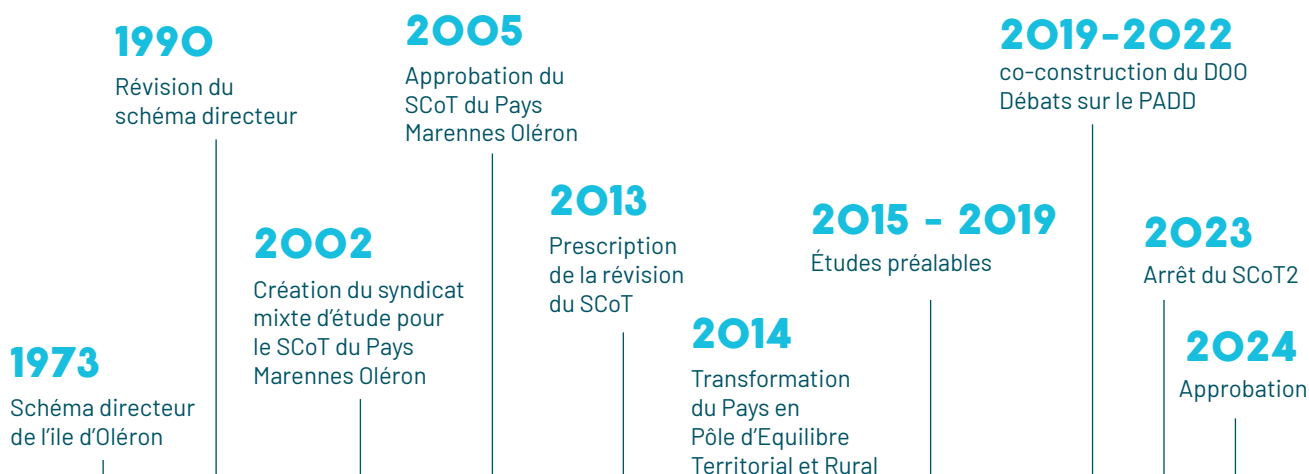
1973
Schéma directeur de l'île d'Oléron

1990
Révision du schéma directeur

2002
Création du syndicat mixte d'étude pour le SCoT du Pays Marennes Oléron

2005
Approbation du SCoT du Pays Marennes Oléron

2013
Prescription de la révision du SCoT

2014
Transformation du Pays en Pôle d'Equilibre Territorial et Rural

2015 - 2019
Études préalables

2019-2022
co-construction du DOO
Débats sur le PADD

2023
Arrêt du SCoT2

2024
Approbation